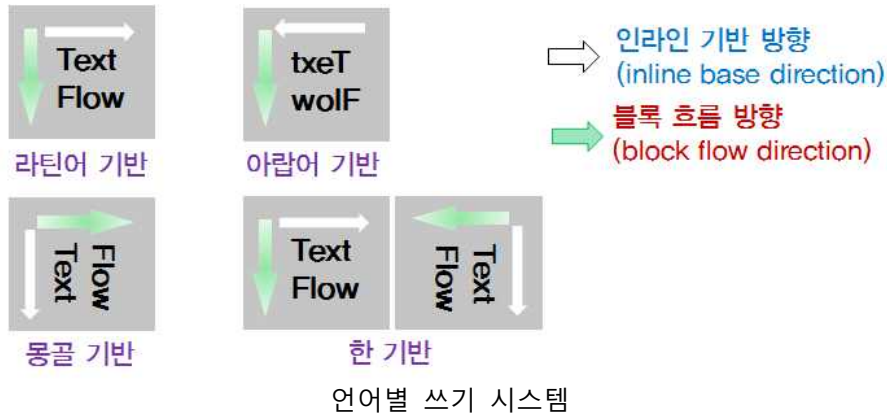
Text Flow

라틴어 기반

txeT wolF

아랍어 기반

인라인 기반 방향
(inline base direction)

블록 흐름 방향
(block flow direction)

Text Flow

몽골 기반

Text Flow

Text Flow

한 기반

언어별 쓰기 시스템